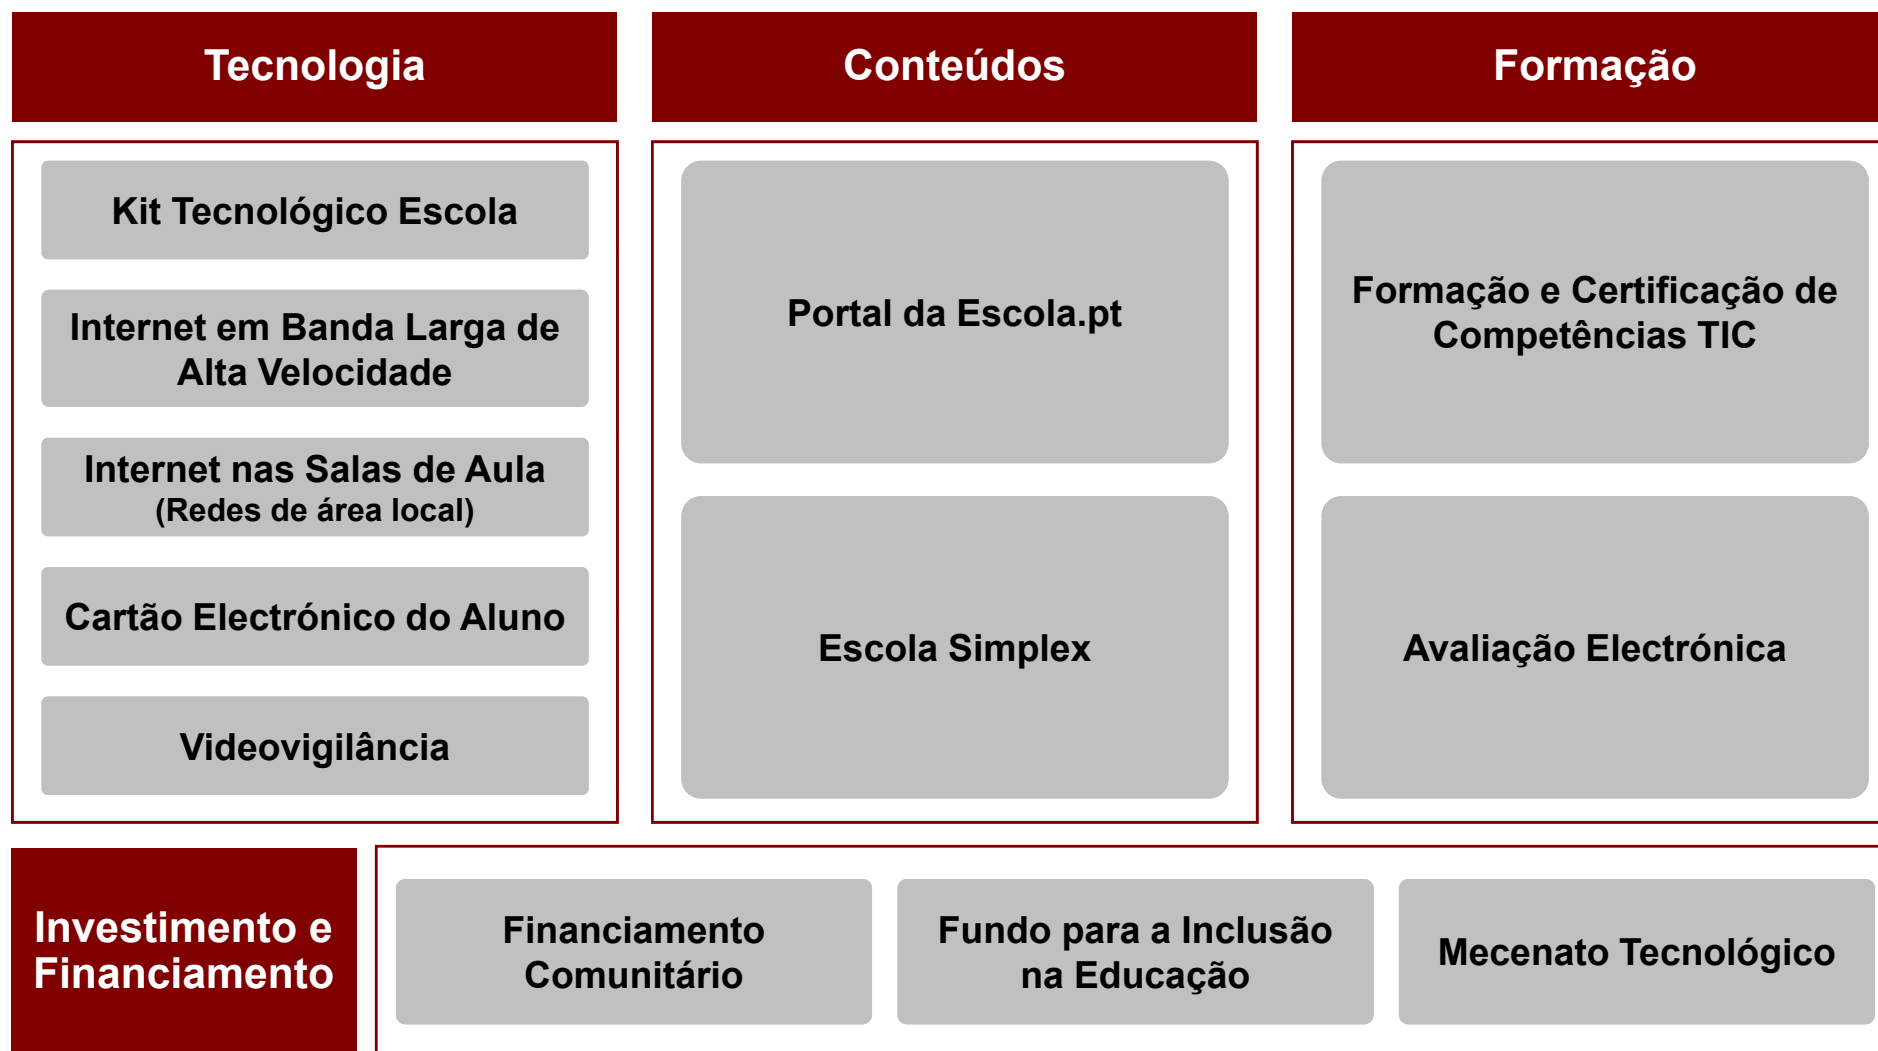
Tecnologia

Kit Tecnológico Escola

Internet em Banda Larga de Alta Velocidade

Internet nas Salas de Aula (Redes de área local)

Cartão Electrónico do Aluno

Videovigilância

Conteúdos

Portal da Escola.pt

Escola Simplex

Formação

Formação e Certificação de Competências TIC

Avaliação Electrónica

Investimento e Financiamento

Financiamento Comunitário

Fundo para a Inclusão na Educação

Mecenato Tecnológico